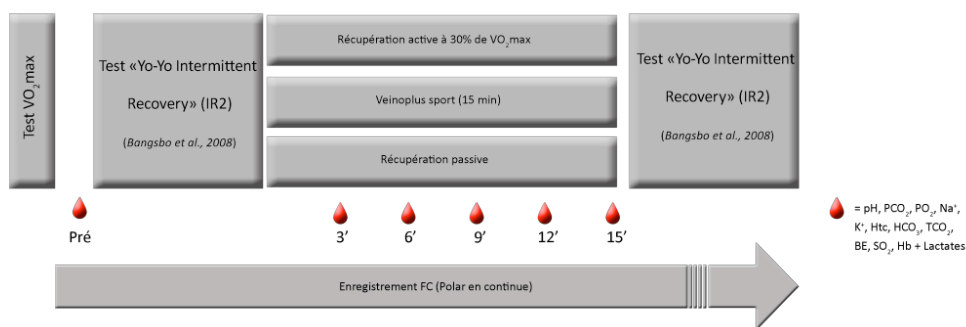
Test $VO_2$max

Test «Yo-Yo Intermittent Recovery» (IR2)

(Bangsbo et al., 2008)

Récupération active à 30% de $VO_2$max

Veinoplus sport (15 min)

Récupération passive

Test «Yo-Yo Intermittent Recovery» (IR2)

(Bangsbo et al., 2008)

Pré

3'

6'

9'

12'

15'

= pH, $PCO_2$, $PO_2$, $Na^+$, $K^+$, Htc, $HCO_3$, $TCO_2$, BE, $SO_2$, Hb + Lactates

Enregistrement FC (Polar en continue)